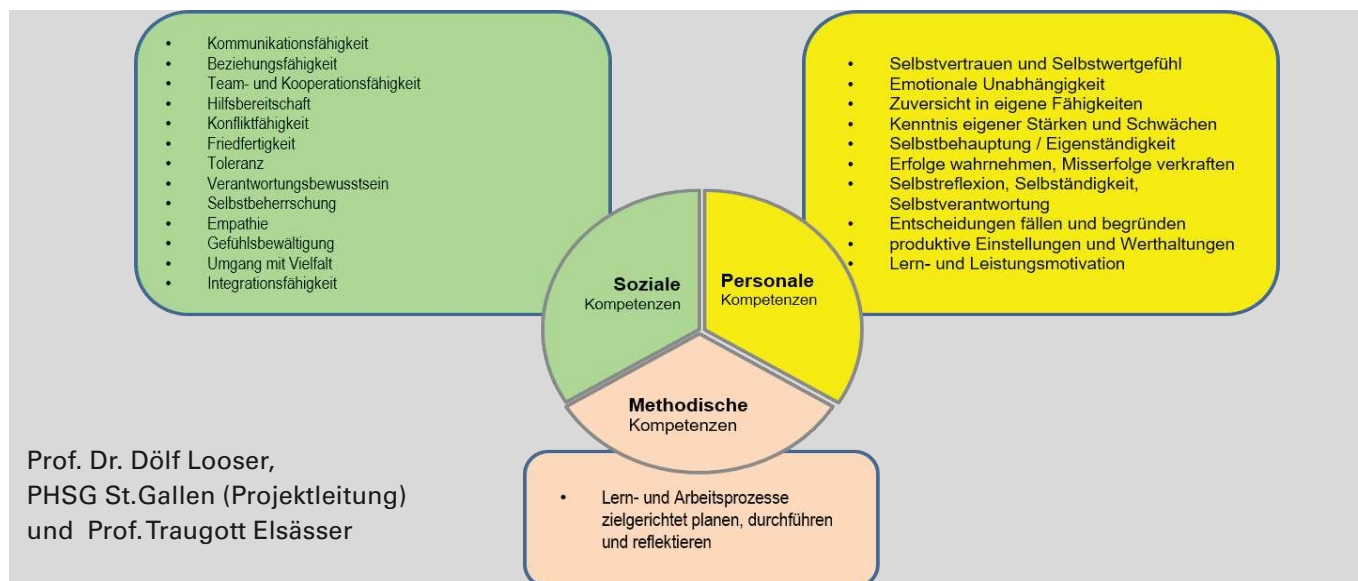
- Kommunikationsfähigkeit
- Beziehungsfähigkeit
- Team- und Kooperationsfähigkeit
- Hilfsbereitschaft
- Konfliktfähigkeit
- Friedfertigkeit
- Toleranz
- Verantwortungsbewusstsein
- Selbstbeherrschung
- Empathie
- Gefühlsbewältigung
- Umgang mit Vielfalt
- Integrationsfähigkeit

- Selbstvertrauen und Selbstwertgefühl
- Emotionale Unabhängigkeit
- Zuversicht in eigene Fähigkeiten
- Kenntnis eigener Stärken und Schwächen
- Selbstbehauptung / Eigenständigkeit
- Erfolge wahrnehmen, Misserfolge verkraften
- Selbstreflexion, Selbständigkeit, Selbstverantwortung
- Entscheidungen fällen und begründen
- produktive Einstellungen und Werthaltungen
- Lern- und Leistungsmotivation

Soziale Kompetenzen

Personale Kompetenzen

Methodische Kompetenzen

Prof. Dr. Dölf Looser, PHSG St.Gallen (Projektleitung) und Prof. Traugott Elsässer

- Lern- und Arbeitsprozesse zielgerichtet planen, durchführen und reflektieren